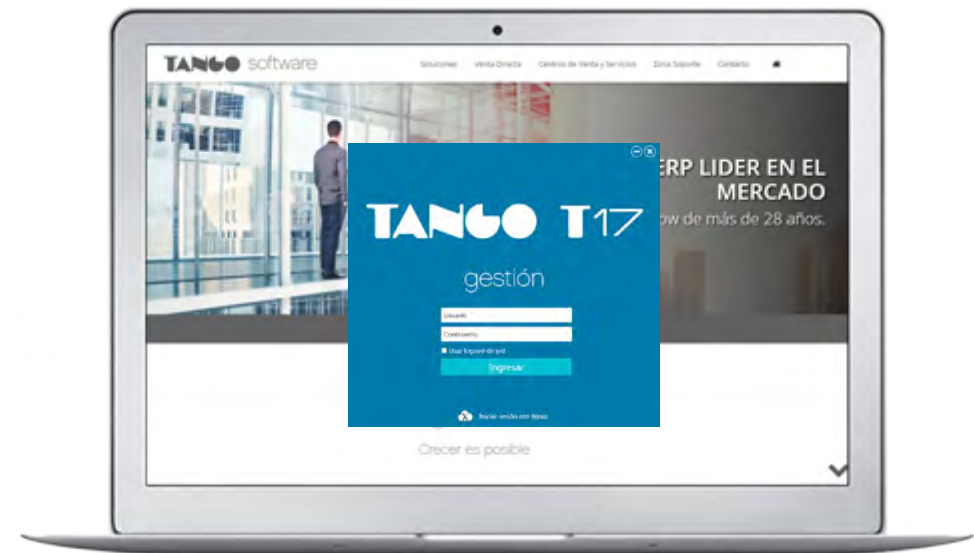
TANGO software

Soluciones Venta Directa Centros de Venta y Servicios Zona Soporte Contacto

ERP LIDER EN EL MERCADO
ow de más de 28 años.

TANGO T17
gestión

Usuario
Contraseña
Usar logueo de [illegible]
Ingresar

Iniciar sesión con Nexo

Crecer es posible